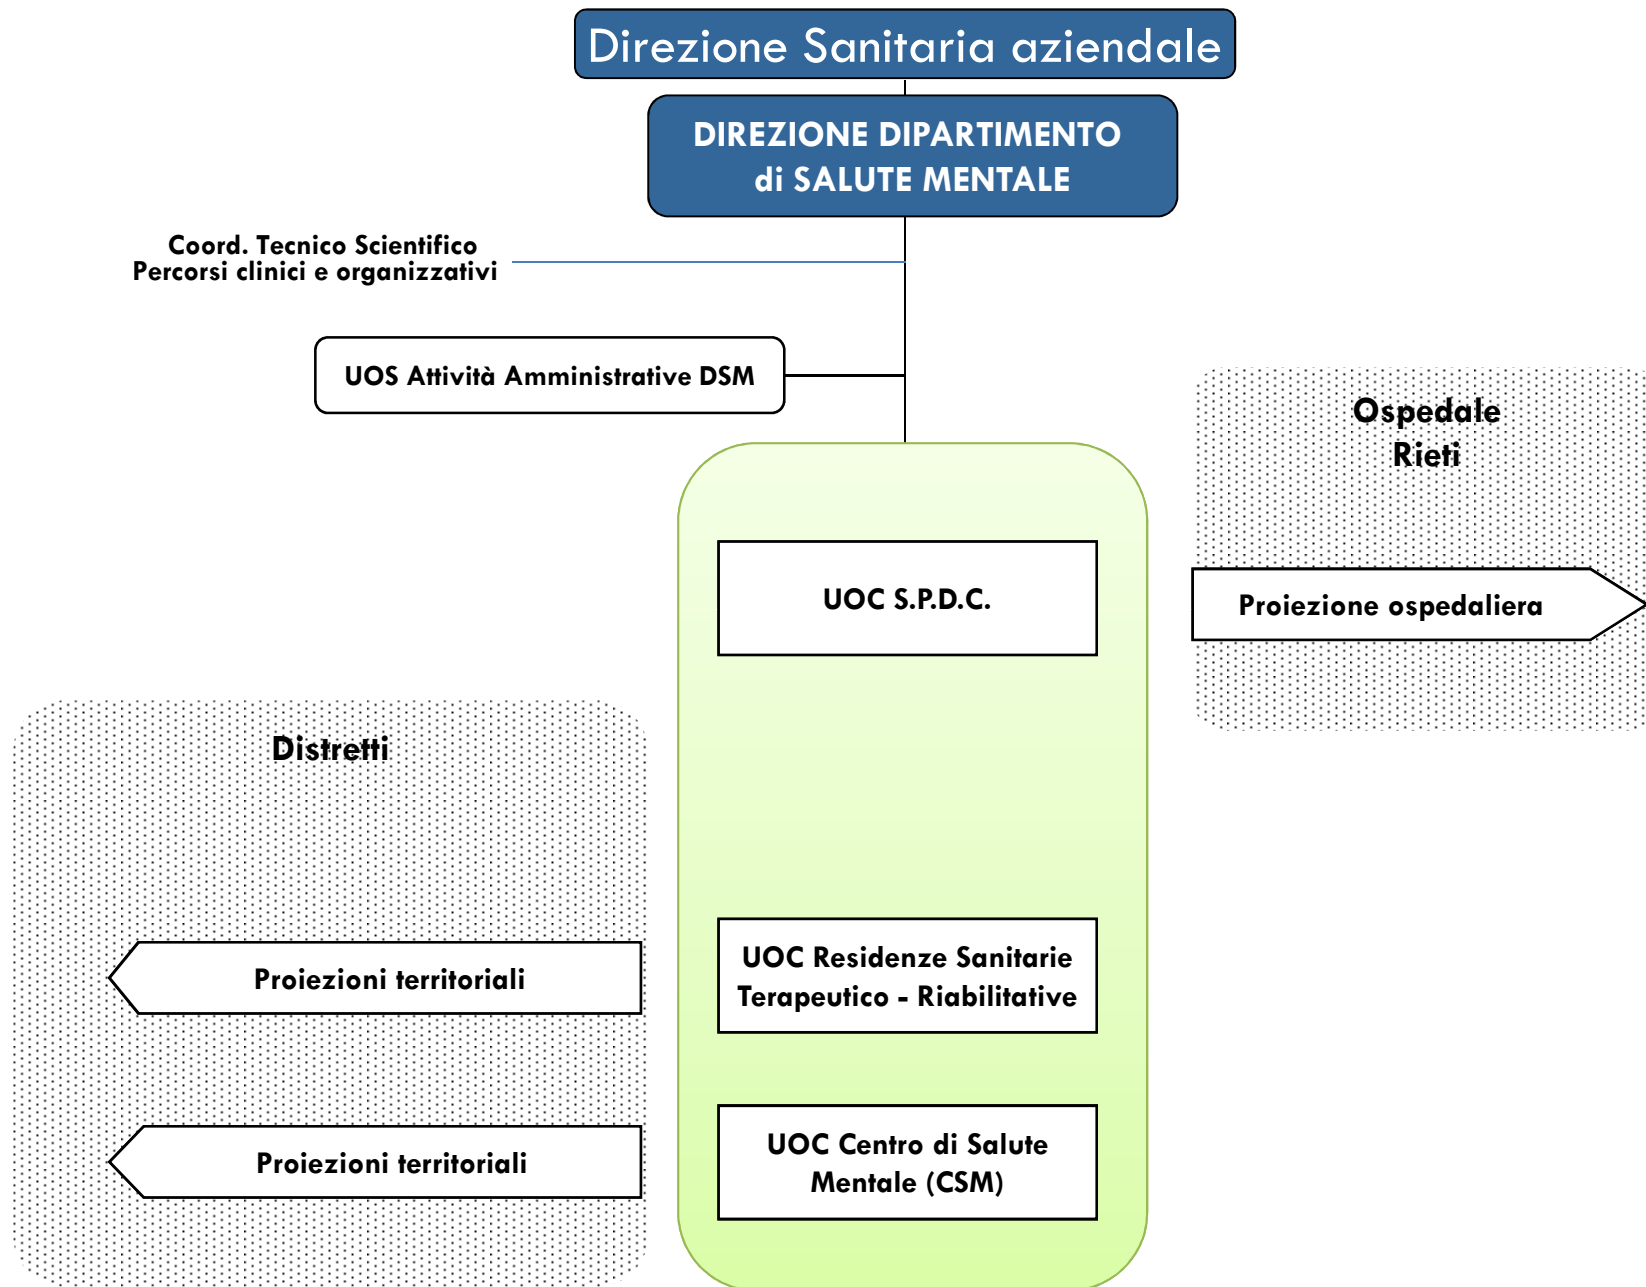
Direzione Sanitaria aziendale

DIREZIONE DIPARTIMENTO di SALUTE MENTALE

Coord. Tecnico Scientifico
Percorsi clinici e organizzativi

UOS Attività Amministrative DSM

Ospedale Rieti

UOC S.P.D.C.

Proiezione ospedaliera

Distretti

Proiezioni territoriali

UOC Residenze Sanitarie Terapeutico - Riabilitative

Proiezioni territoriali

UOC Centro di Salute Mentale (CSM)